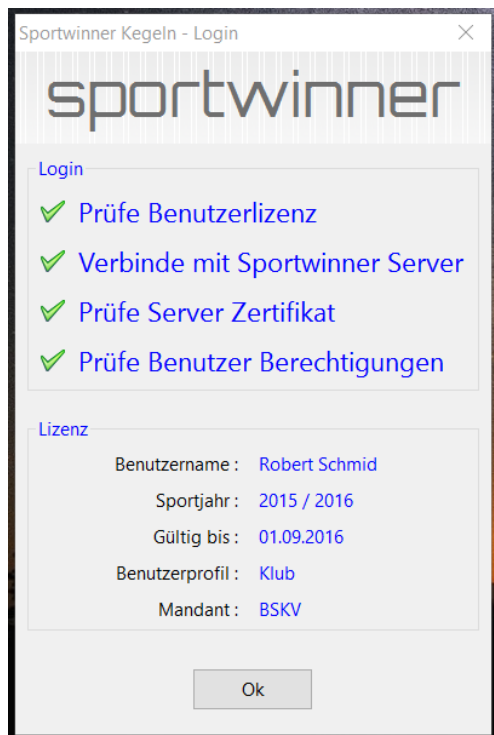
Sportwinner Kegeln - Login

sportwinner

Login

Prüfe Benutzerlizenz

Verbinde mit Sportwinner Server

Prüfe Server Zertifikat

Prüfe Benutzer Berechtigungen

Lizenz

Benutzername : Robert Schmid

Sportjahr : 2015 / 2016

Gültig bis : 01.09.2016

Benutzerprofil : Klub

Mandant : BSKV

Ok